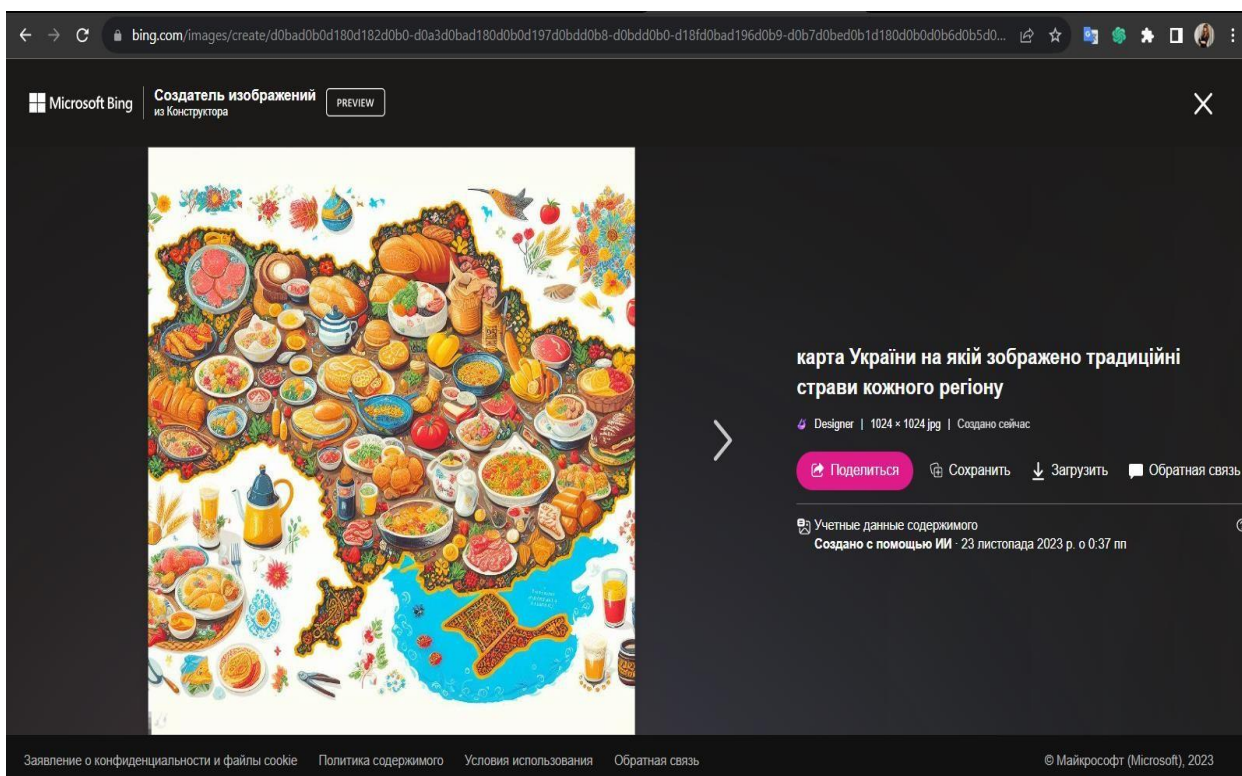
bing.com/images/create/d0bad0b0d180d182d0b0-d0a3d0bad180d0b0d197d0bdd0b8-d0bdd0b0-d18fd0bad196d0b9-d0b7d0bed0b1d180d0b0d0b6d0b5d0...

Microsoft Bing

Создатель изображений
из Конструктора

PREVIEW

карта України на якій зображено традиційні страви кожного регіону

Designer | 1024 × 1024 jpg | Создано сейчас

Поделиться

Сохранить

Загрузить

Обратная связь

Учетные данные содержимого
Создано с помощью ИИ · 23 листопада 2023 р. о 0:37 пп

Заявление о конфиденциальности и файлы cookie   Политика содержимого   Условия использования   Обратная связь

© Майкрософт (Microsoft), 2023